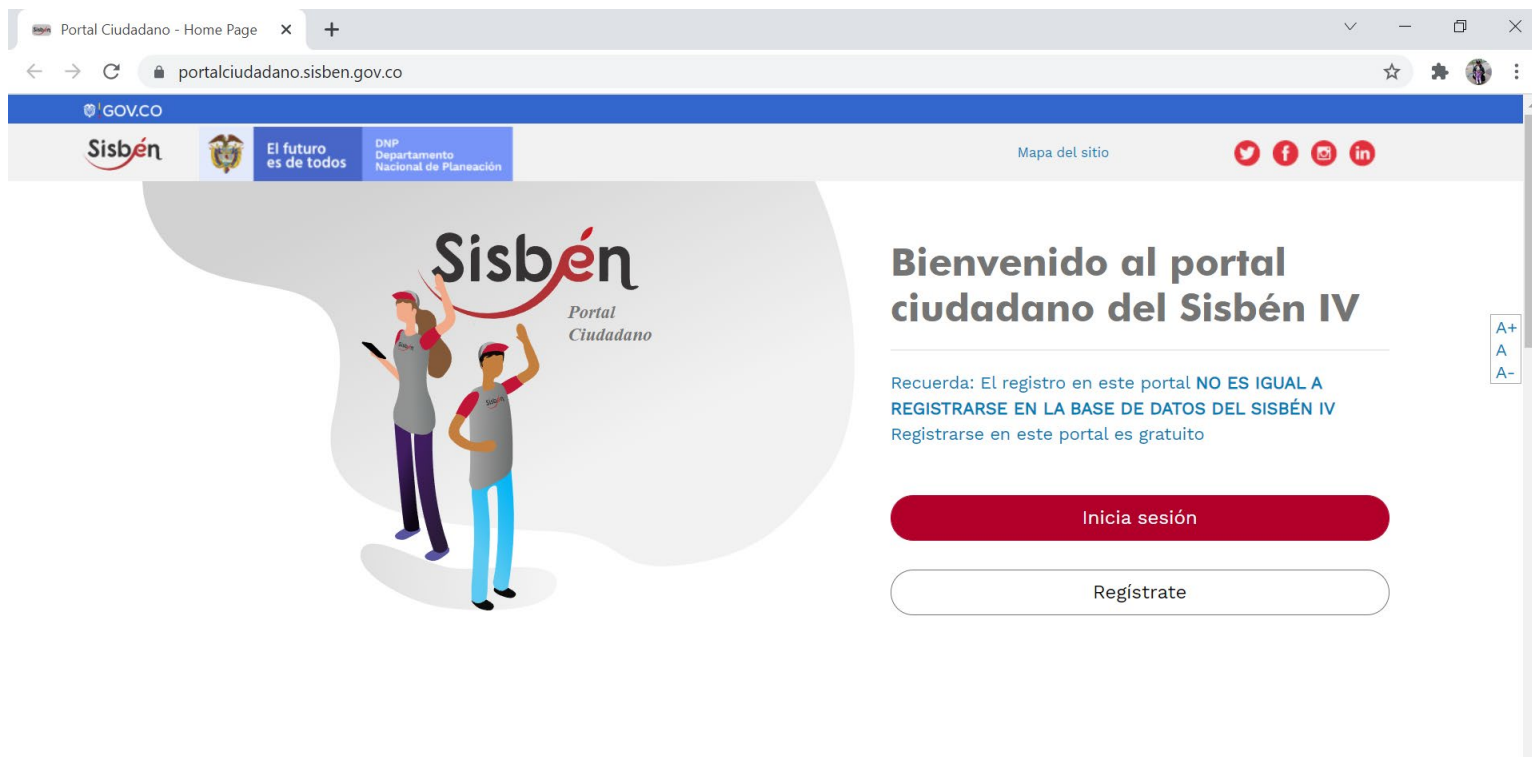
Portal Ciudadano - Home Page

portalciudadano.sisben.gov.co

GOV.CO

Sisbén

El futuro es de todos

DNP Departamento Nacional de Planeación

Mapa del sitio

Sisbén

Portal Ciudadano

Bienvenido al portal ciudadano del Sisbén IV

Recuerda: El registro en este portal NO ES IGUAL A REGISTRARSE EN LA BASE DE DATOS DEL SISBÉN IV
Registrarse en este portal es gratuito

Inicia sesión

Regístrate

A+
A
A-